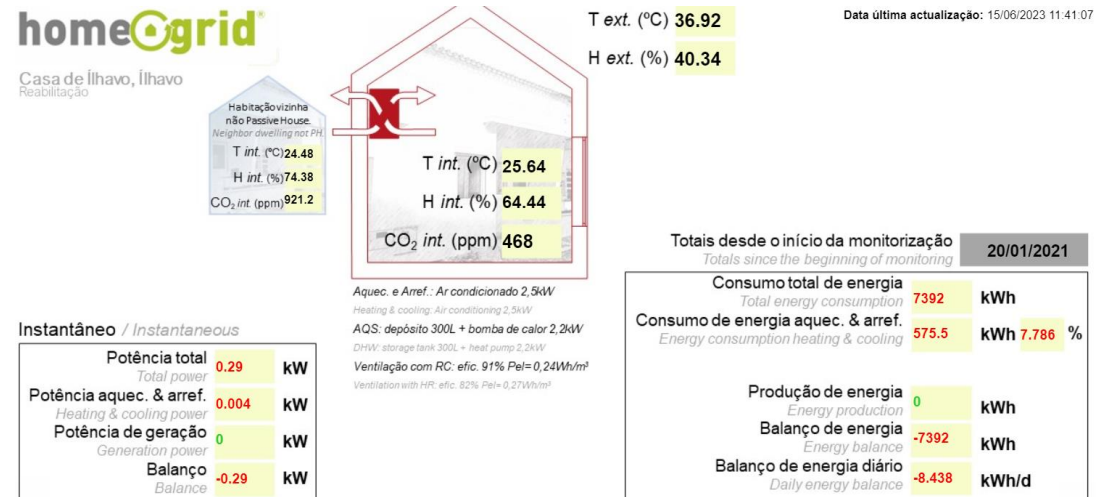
homegrid®

Casa de Ílhavo, Ílhavo
Reabilitação

T ext. (ºC) 36.92
H ext. (%) 40.34

Data última actualização: 15/06/2023 11:41:07

Habitação vizinha não Passive House.
Neighbor dwelling not PH
T int. (ºC) 24.48
H int. (%) 74.38
$CO_2$ int. (ppm) 921.2

T int. (ºC) 25.64
H int. (%) 64.44
$CO_2$ int. (ppm) 468

Aquec. e Arref.: Ar condicionado 2,5kW
Heating & cooling: Air conditioning 2,5kW
AQS: depósito 300L + bomba de calor 2,2kW
DHW: storage tank 300L + heat pump 2,2kW
Ventilação com RC: efic. 91% Pel= 0,24Wh/m³
Ventilation with HR: efic. 82% Pel= 0,27Wh/m³

Totais desde o início da monitorização
Totals since the beginning of monitoring
20/01/2021

| | | |
|---|---|---|
| Consumo total de energia / Total energy consumption | 7392 | kWh |
| Consumo de energia aquec. & arref. / Energy consumption heating & cooling | 575.5 | kWh 7.786 % |
| Produção de energia / Energy production | 0 | kWh |
| Balanço de energia / Energy balance | -7392 | kWh |
| Balanço de energia diário / Daily energy balance | -8.438 | kWh/d |

Instantâneo / Instantaneous

| | | |
|---|---|---|
| Potência total / Total power | 0.29 | kW |
| Potência aquec. & arref. / Heating & cooling power | 0.004 | kW |
| Potência de geração / Generation power | 0 | kW |
| Balanço / Balance | -0.29 | kW |